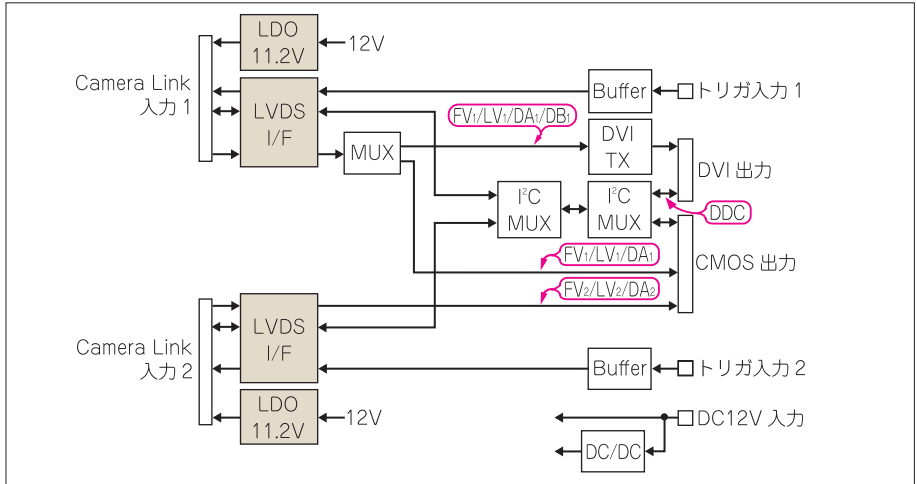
LDO 11.2V

12V

Camera Link
入力 1

LVDS I/F

Buffer

トリガ入力 1

$FV_1/LV_1/DA_1/DB_1$

MUX

DVI TX

DVI 出力

$I^2C$ MUX

$I^2C$ MUX

DDC

$FV_1/LV_1/DA_1$

CMOS 出力

$FV_2/LV_2/DA_2$

Camera Link
入力 2

LVDS I/F

Buffer

トリガ入力 2

LDO 11.2V

12V

DC12V 入力

DC/DC